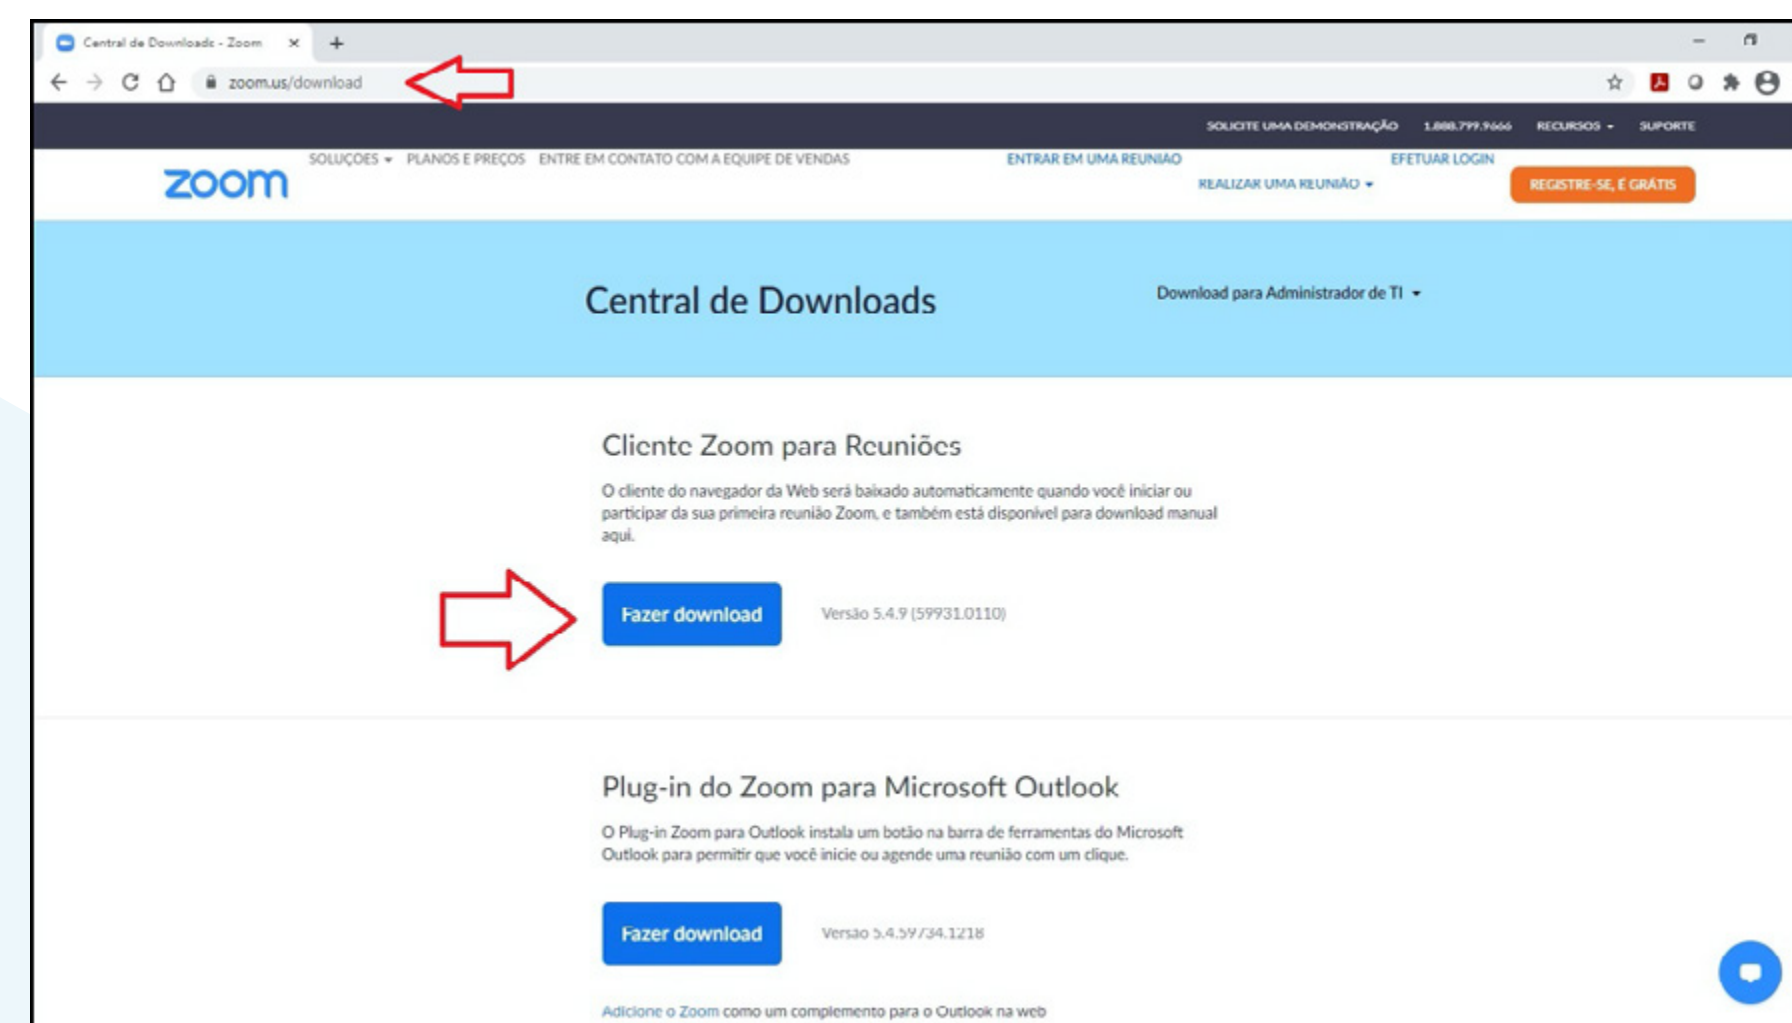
Central de Downloads - Zoom ×
+
zoom.us/download

SOLICITE UMA DEMONSTRAÇÃO 1.888.799.9666 RECURSOS SUPORTE

zoom SOLUÇÕES PLANOS E PREÇOS ENTRE EM CONTATO COM A EQUIPE DE VENDAS ENTRAR EM UMA REUNIÃO REALIZAR UMA REUNIÃO EFETUAR LOGIN REGISTRE-SE, É GRÁTIS

Central de Downloads

Download para Administrador de TI

Cliente Zoom para Reuniões

O cliente do navegador da Web será baixado automaticamente quando você iniciar ou participar da sua primeira reunião Zoom, e também está disponível para download manual aqui.

Fazer download

Versão 5.4.9 (59931.0110)

Plug-in do Zoom para Microsoft Outlook

O Plug-in Zoom para Outlook instala um botão na barra de ferramentas do Microsoft Outlook para permitir que você inicie ou agende uma reunião com um clique.

Fazer download

Versão 5.4.59734.1218

Adicione o Zoom como um complemento para o Outlook na web